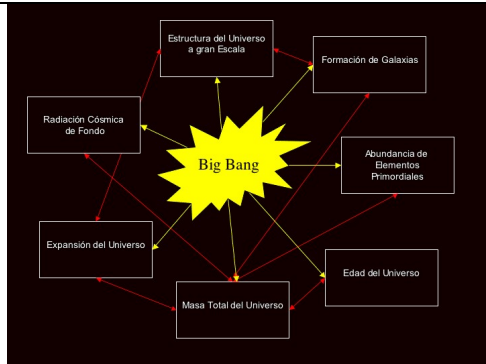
Estructura del Universo a gran Escala

Formación de Galaxias

Radiación Cósmica de Fondo

Big Bang

Abundancia de Elementos Primordiales

Expansión del Universo

Edad del Universo

Masa Total del Universo